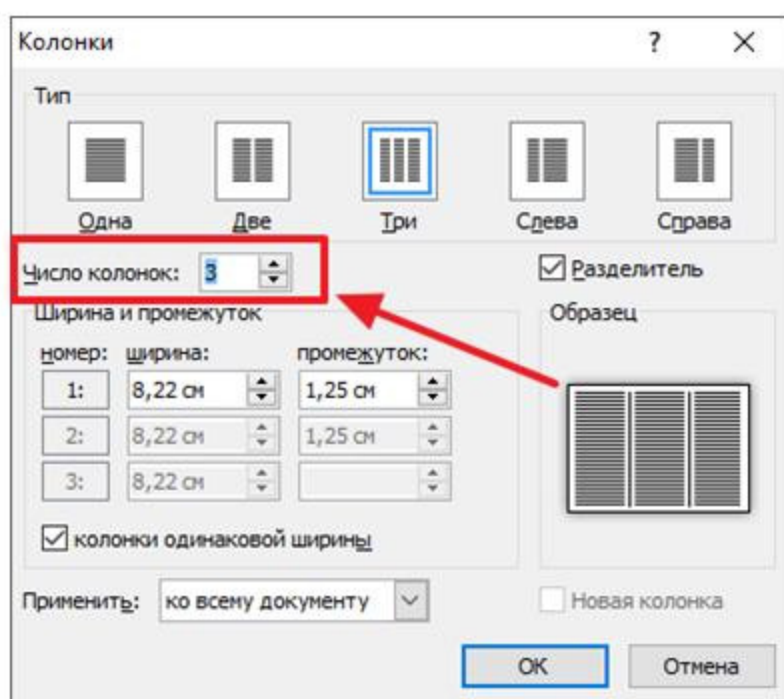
Колонки
?
×
Тип
Одна
Две
Три
Слева
Справа
Число колонок: 3
☑ Разделитель
Ширина и промежуток
номер:
ширина:
промежуток:
1:
8,22 см
1,25 см
2:
8,22 см
1,25 см
3:
8,22 см
Образец
☑ колонки одинаковой ширины
Применить:
ко всему документу
Новая колонка
OK
Отмена